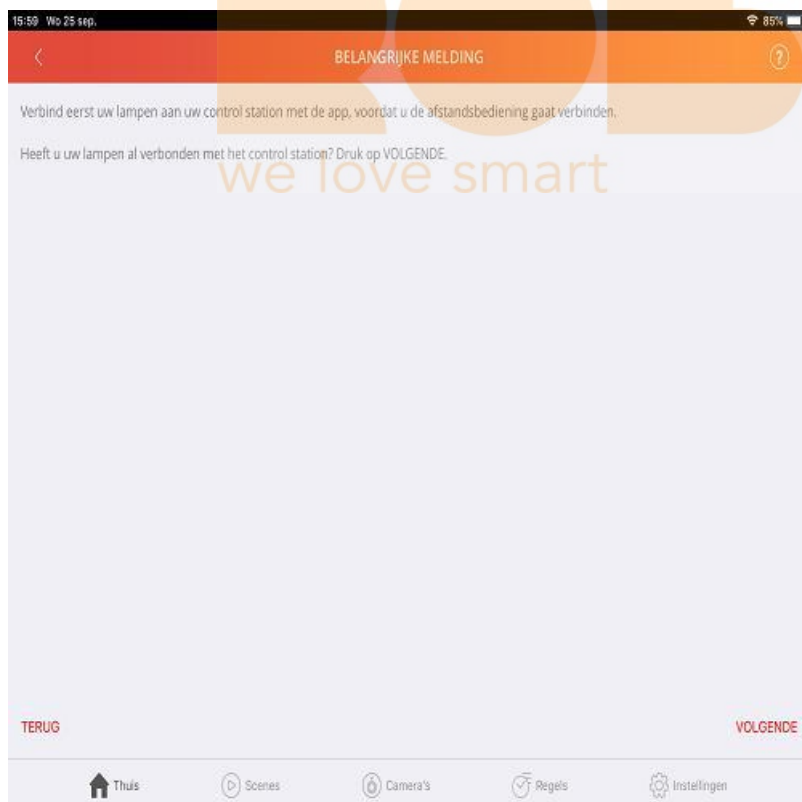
15:59 Wo 25 sep.

85%

BELANGRIJKE MELDING

Verbind eerst uw lampen aan uw control station met de app, voordat u de afstandsbediening gaat verbinden.

Heeft u uw lampen al verbonden met het control station? Druk op VOLGENDE.

we love smart

TERUG

VOLGENDE

Thuis

Scenes

Camera's

Regels

Instellingen